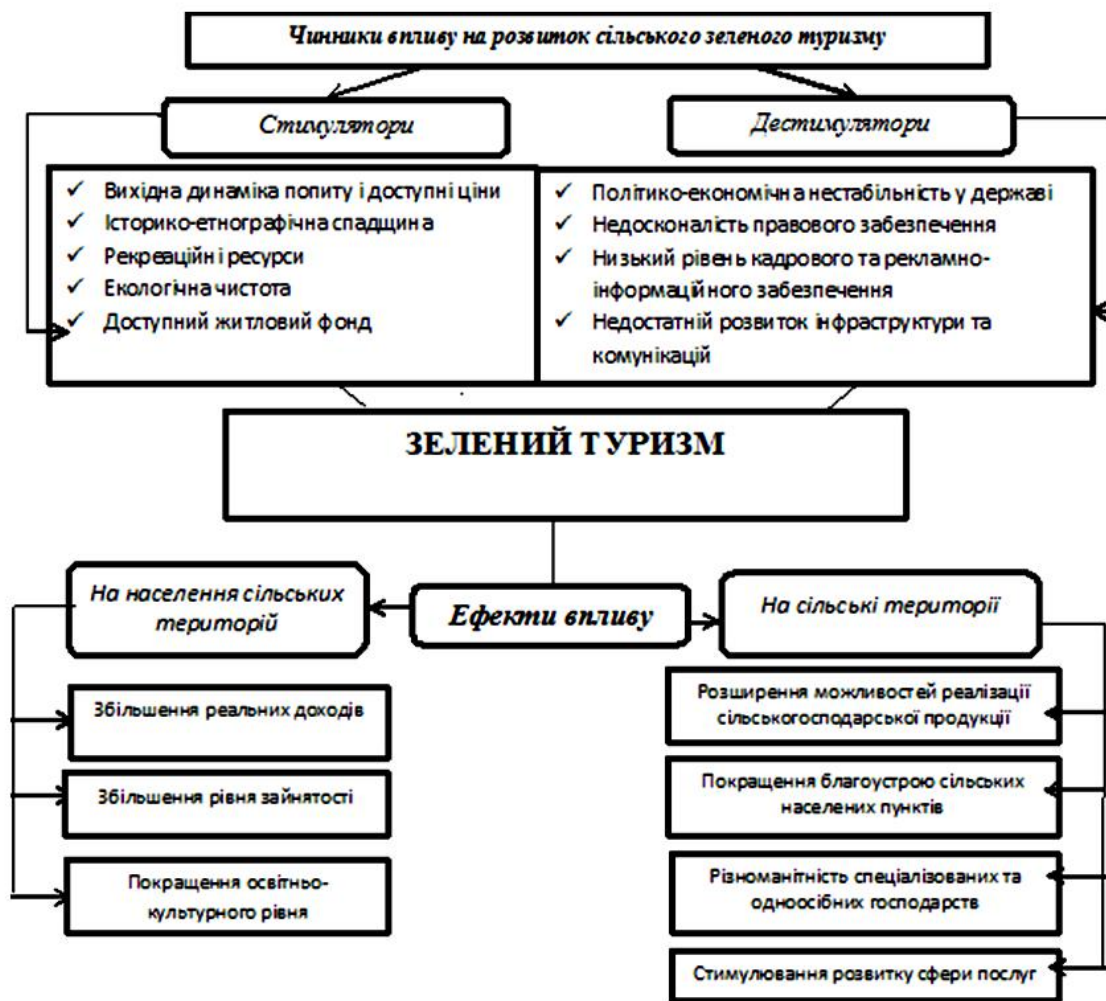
Чинники впливу на розвиток сільського зеленого туризму

Стимулятори

Дестимулятори

✓ Вихідна динаміка попиту і доступні ціни
✓ Історико-етнографічна спадщина
✓ Рекреаційні ресурси
✓ Екологічна чистота
✓ Доступний житловий фонд

✓ Політико-економічна нестабільність у державі
✓ Недосконаліть правового забезпечення
✓ Низький рівень кадрового та рекламно-інформаційного забезпечення
✓ Недостатній розвиток інфраструктури та комунікацій

ЗЕЛЕНИЙ ТУРИЗМ

На населення сільських територій

Ефекти впливу

На сільські території

Збільшення реальних доходів

Збільшення рівня зайнятості

Покращення освітньо-культурного рівня

Розширення можливостей реалізації сільськогосподарської продукції

Покращення благоустрою сільських населених пунктів

Різноманітність спеціалізованих та одноосібних господарств

Стимулювання розвитку сфери послуг